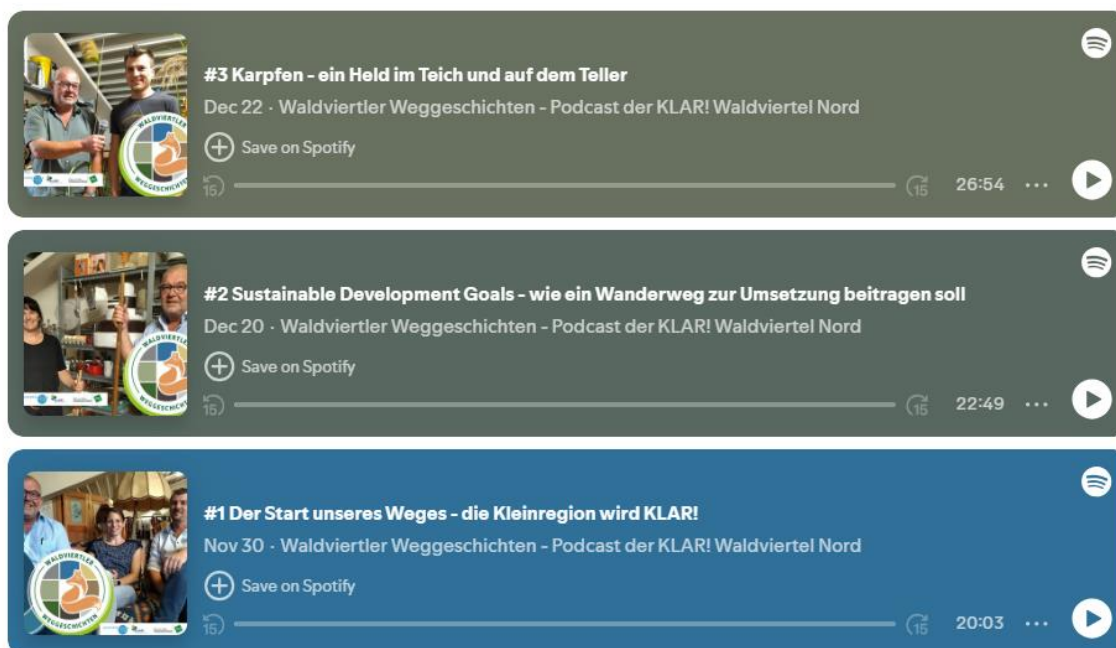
WALDVIERTLER WEGGESCHICHTEN

#3 Karpfen - ein Held im Teich und auf dem Teller
Dec 22 · Waldviertler Weggeschichten - Podcast der KLAR! Waldviertel Nord
Save on Spotify
15 15 26:54 ···

WALDVIERTLER WEGGESCHICHTEN

#2 Sustainable Development Goals - wie ein Wanderweg zur Umsetzung beitragen soll
Dec 20 · Waldviertler Weggeschichten - Podcast der KLAR! Waldviertel Nord
Save on Spotify
15 15 22:49 ···

WALDVIERTLER WEGGESCHICHTEN

#1 Der Start unseres Weges - die Kleinregion wird KLAR!
Nov 30 · Waldviertler Weggeschichten - Podcast der KLAR! Waldviertel Nord
Save on Spotify
15 15 20:03 ···